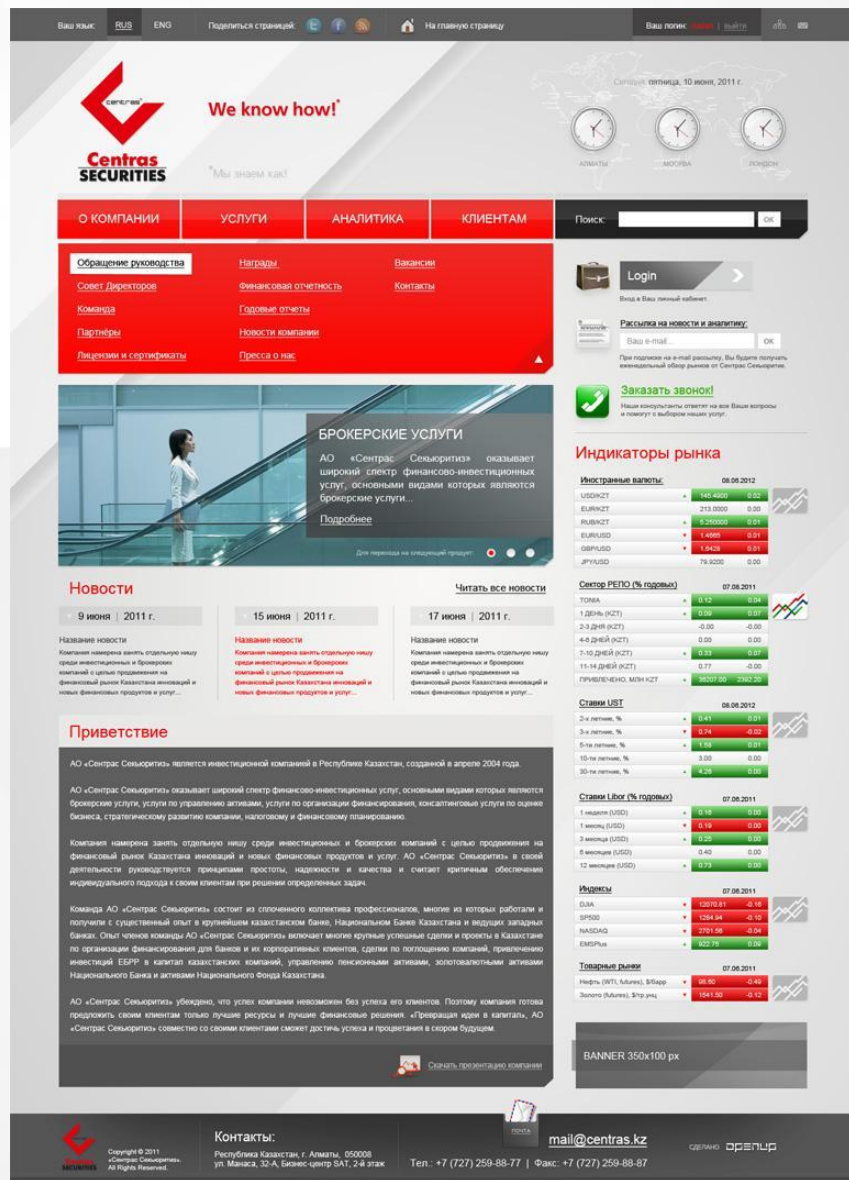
Ваш язык: RUS ENG Поделиться страницей: На главную страницу Ваш логин: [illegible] | выйти

centras

Centras SECURITIES

We know how!*

*Мы знаем как!

Сегодня пятница, 10 июня, 2011 г.

АЛМАТЫ МОСКВА ЛОНДОН

О КОМПАНИИ УСЛУГИ АНАЛИТИКА КЛИЕНТАМ Поиск: OK

Обращение руководства
Совет Директоров
Команда
Партнёры
Лицензии и сертификаты
Награды
Финансовая отчетность
Годовые отчеты
Новости компании
Пресса о нас
Вакансии
Контакты

Login
Вход в Ваш личный кабинет.

Рассылка на новости и аналитику:
Ваш e-mail... OK
При подписке на e-mail рассылку, Вы будете получать еженедельный обзор рынков от Сентрас Секьюритис.

Заказать звонок!
Наши консультанты ответят на все Ваши вопросы и помогут с выбором наших услуг.

БРОКЕРСКИЕ УСЛУГИ
АО «Сентрас Секьюритиз» оказывает широкий спектр финансово-инвестиционных услуг, основными видами которых являются брокерские услуги...
Подробнее
Для перехода на следующий продукт:

Новости
Читать все новости

9 июня | 2011 г.
Название новости
Компания намерена занять отдельную нишу среди инвестиционных и брокерских компаний с целью продвижения на финансовый рынок Казахстана инноваций и новых финансовых продуктов и услуг...

15 июня | 2011 г.
Название новости
Компания намерена занять отдельную нишу среди инвестиционных и брокерских компаний с целью продвижения на финансовый рынок Казахстана инноваций и новых финансовых продуктов и услуг...

17 июня | 2011 г.
Название новости
Компания намерена занять отдельную нишу среди инвестиционных и брокерских компаний с целью продвижения на финансовый рынок Казахстана инноваций и новых финансовых продуктов и услуг...

Приветствие

АО «Сентрас Секьюритиз» является инвестиционной компанией в Республике Казахстан, созданной в апреле 2004 года.

АО «Сентрас Секьюритиз» оказывает широкий спектр финансово-инвестиционных услуг, основными видами которых являются брокерские услуги, услуги по управлению активами, услуги по организации финансирования, консалтинговые услуги по оценке бизнеса, стратегическому развитию компании, налоговому и финансовому планированию.

Компания намерена занять отдельную нишу среди инвестиционных и брокерских компаний с целью продвижения на финансовый рынок Казахстана инноваций и новых финансовых продуктов и услуг. АО «Сентрас Секьюритиз» в своей деятельности руководствуется принципами простоты, надежности и качества и считает критичным обеспечение индивидуального подхода к своим клиентам при решении определенных задач.

Команда АО «Сентрас Секьюритиз» состоит из сплоченного коллектива профессионалов, многие из которых работали и получили с существенный опыт в крупнейшем казахстанском банке, Национальном Банке Казахстана и ведущих западных банках. Опыт членов команды АО «Сентрас Секьюритиз» включает многие крупные успешные сделки и проекты в Казахстане по организации финансирования для банков и их корпоративных клиентов, сделки по поглощению компаний, привлечению инвестиций ЕБРР в капитал казахстанских компаний, управлению пенсионными активами, золотовалютными активами Национального Банка и активами Национального Фонда Казахстана.

АО «Сентрас Секьюритиз» убеждено, что успех компании невозможен без успеха его клиентов. Поэтому компания готова предложить своим клиентам только лучшие ресурсы и лучшие финансовые решения. «Превращая идеи в капитал», АО «Сентрас Секьюритиз» совместно со своими клиентами сможет достичь успеха и процветания в скором будущем.

Скачать презентацию компании

Индикаторы рынка

Иностранные валюты: 08.06.2012
| USD/KZT | 145.4900 | 0.02 |
|---|---|---|
| EUR/KZT | 213.0000 | 0.00 |
| RUB/KZT | 5.250000 | 0.01 |
| EUR/USD | 1.4665 | 0.01 |
| GBP/USD | 1.6428 | 0.01 |
| JPY/USD | 79.9200 | 0.00 |

Сектор РЕПО (% годовых) 07.06.2011
| TONIA | 0.12 | 0.04 |
|---|---|---|
| 1 ДЕНЬ (KZT) | 0.09 | 0.07 |
| 2-3 ДНЯ (KZT) | -0.00 | -0.00 |
| 4-6 ДНЕЙ (KZT) | 0.00 | 0.00 |
| 7-10 ДНЕЙ (KZT) | 0.33 | 0.07 |
| 11-14 ДНЕЙ (KZT) | 0.77 | -0.00 |
| ПРИВЛЕЧЕНО, МЛН KZT | 36207.00 | 2362.20 |

Ставки UST 08.06.2012
| 2-х летние, % | 0.41 | 0.01 |
|---|---|---|
| 3-х летние, % | 0.74 | -0.02 |
| 5-ти летние, % | 1.59 | 0.01 |
| 10-ти летние, % | 3.00 | 0.00 |
| 30-ти летние, % | 4.26 | 0.00 |

Ставки Libor (% годовых) 07.06.2011
| 1 неделя (USD) | 0.16 | 0.00 |
|---|---|---|
| 1 месяц (USD) | 0.19 | 0.00 |
| 3 месяца (USD) | 0.25 | 0.00 |
| 6 месяцев (USD) | 0.40 | 0.00 |
| 12 месяцев (USD) | 0.73 | 0.00 |

Индексы 07.06.2011
| DJIA | 12070.81 | -0.16 |
|---|---|---|
| SP500 | 1284.94 | -0.10 |
| NASDAQ | 2701.56 | -0.04 |
| EMSPlus | 922.75 | 0.09 |

Товарные рынки 07.06.2011
| Нефть (WTI, futures), $/барр | 98.60 | -0.49 |
|---|---|---|
| Золото (futures), $/тр.унц | 1541.50 | -0.12 |

BANNER 350x100 px

Copyright © 2011 «Сентрас Секьюритиз». All Rights Reserved.

Контакты:
Республика Казахстан, г. Алматы, 050008 ул. Манаса, 32-А, Бизнес-центр SAT, 2-й этаж

ПОЧТА
mail@centras.kz
Тел.: +7 (727) 259-88-77 | Факс: +7 (727) 259-88-87

СДЕЛАНО ОРЕПUР